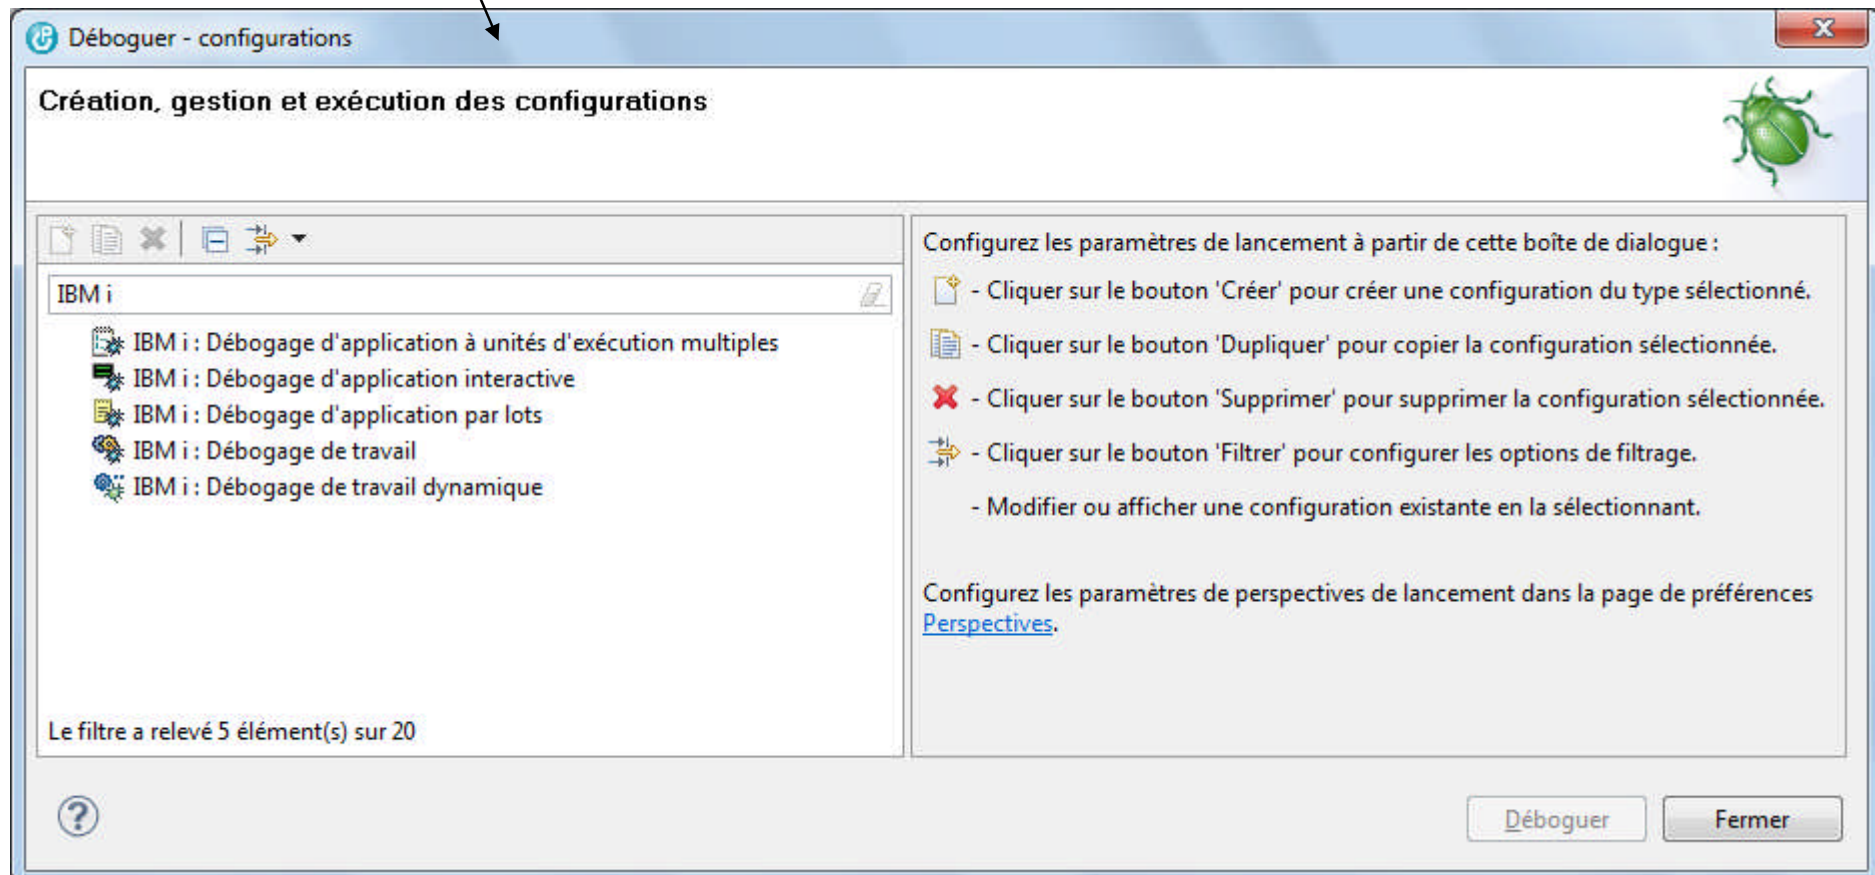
Déboguer - configurations

Création, gestion et exécution des configurations

IBM i

IBM i : Débogage d'application à unités d'exécution multiples
IBM i : Débogage d'application interactive
IBM i : Débogage d'application par lots
IBM i : Débogage de travail
IBM i : Débogage de travail dynamique

Le filtre a relevé 5 élément(s) sur 20

Configurez les paramètres de lancement à partir de cette boîte de dialogue :

- Cliquer sur le bouton 'Créer' pour créer une configuration du type sélectionné.

- Cliquer sur le bouton 'Dupliquer' pour copier la configuration sélectionnée.

- Cliquer sur le bouton 'Supprimer' pour supprimer la configuration sélectionnée.

- Cliquer sur le bouton 'Filtrer' pour configurer les options de filtrage.

- Modifier ou afficher une configuration existante en la sélectionnant.

Configurez les paramètres de perspectives de lancement dans la page de préférences Perspectives.

Déboguer Fermer